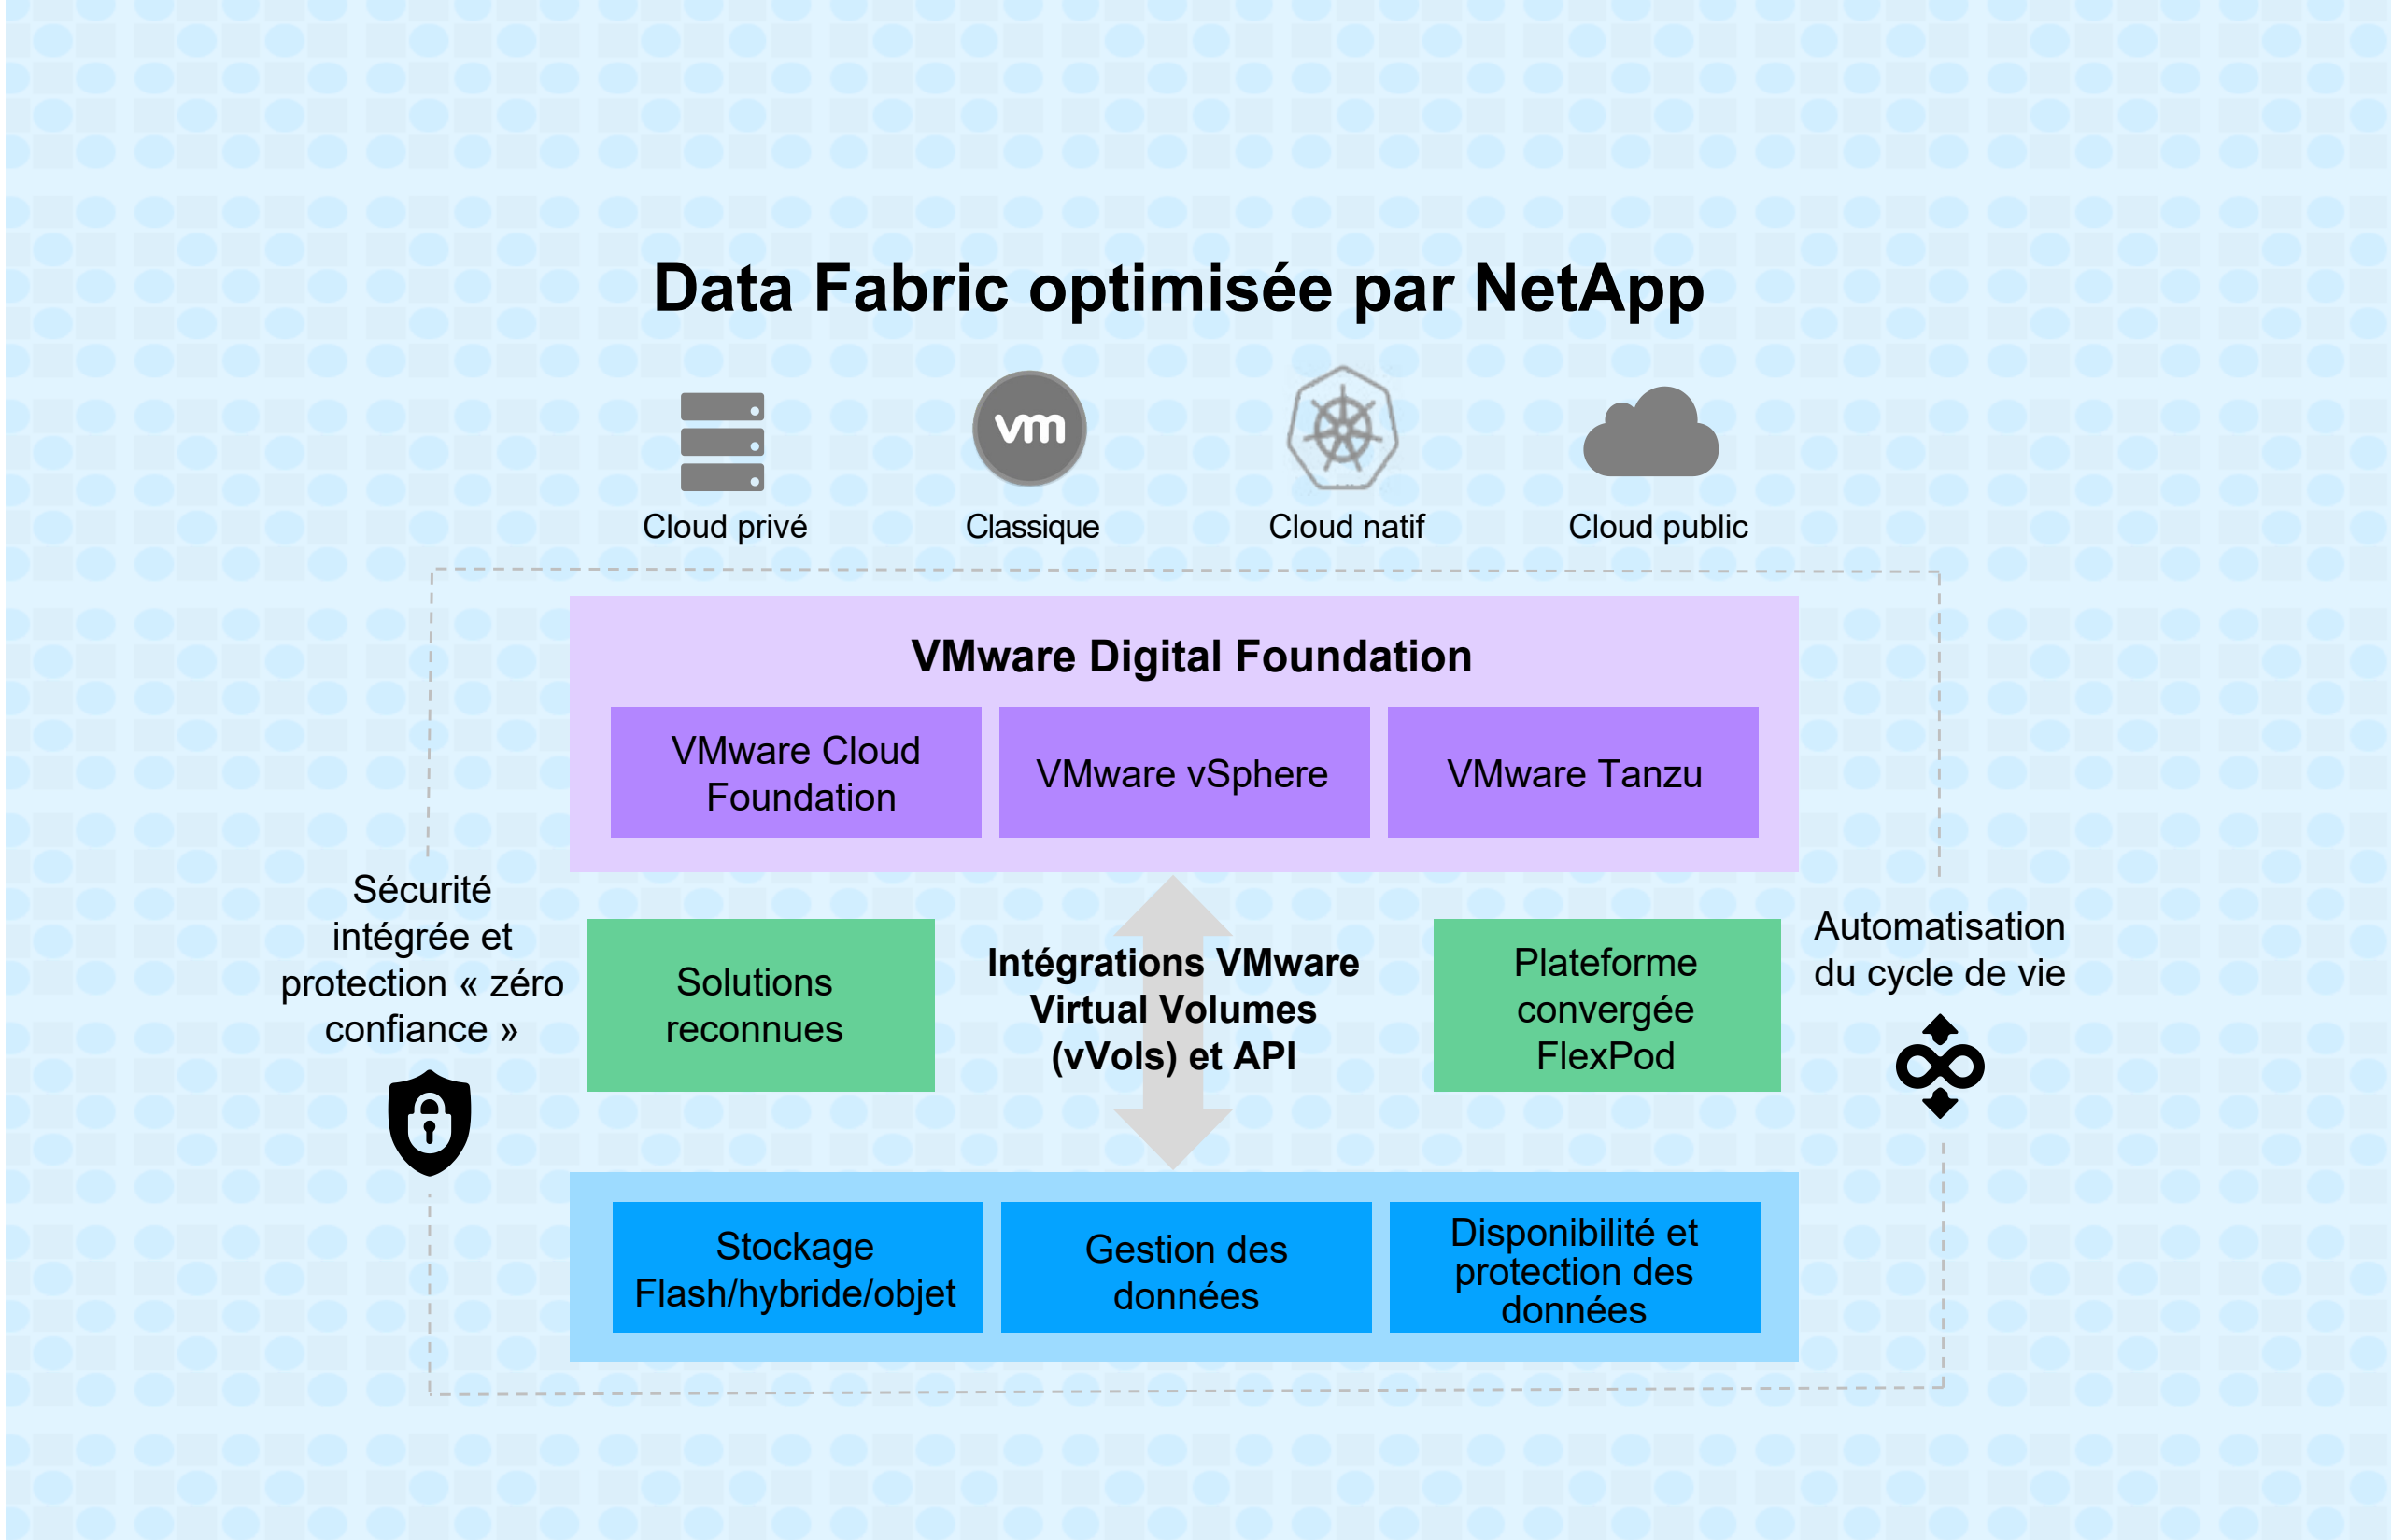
Data Fabric optimisée par NetApp

vm

Cloud privé

Classique

Cloud natif

Cloud public

VMware Digital Foundation

VMware Cloud Foundation

VMware vSphere

VMware Tanzu

Sécurité intégrée et protection « zéro confiance »

Solutions reconnues

Intégrations VMware Virtual Volumes (vVols) et API

Plateforme convergée FlexPod

Automatisation du cycle de vie

Stockage Flash/hybride/objet

Gestion des données

Disponibilité et protection des données